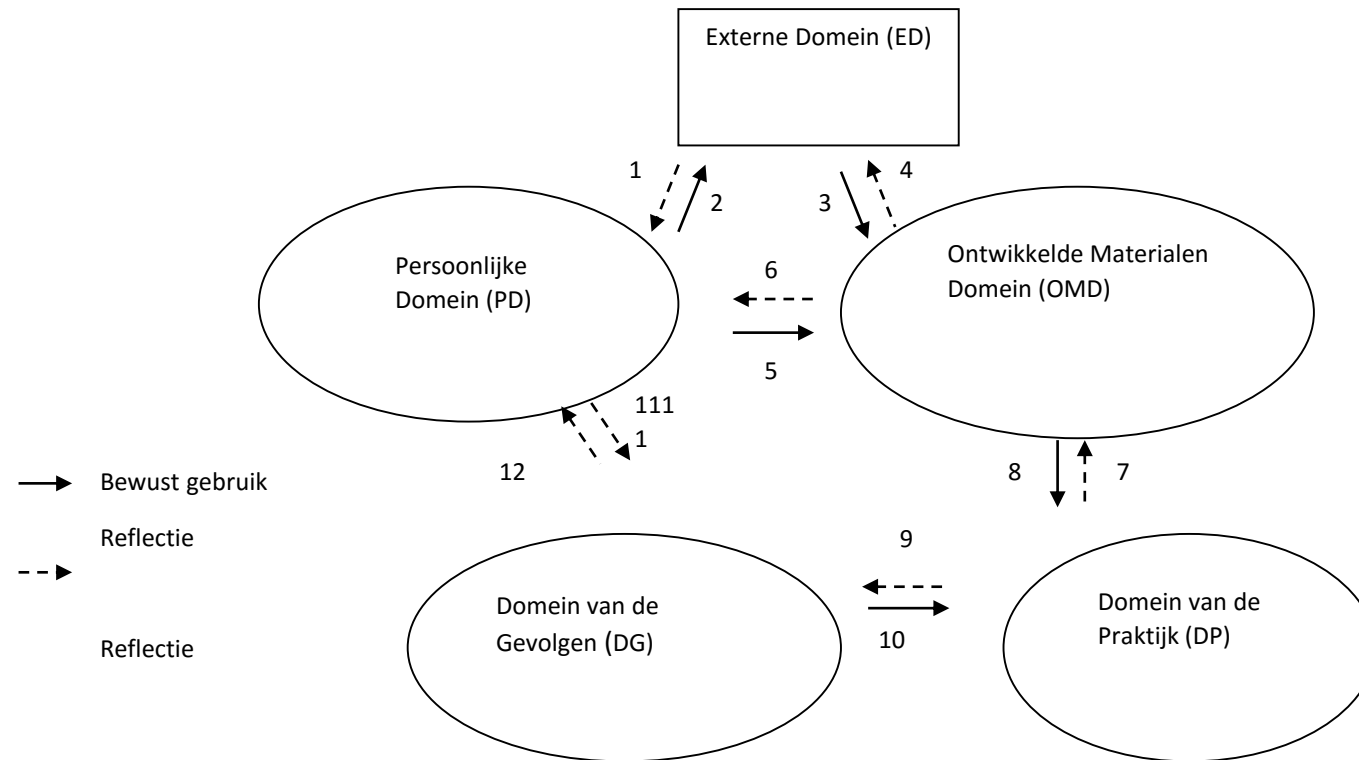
Externe Domein (ED)

1

2

3

4

Persoonlijke Domein (PD)

6

5

Ontwikkelde Materialen Domein (OMD)

111

1

12

8

7

Bewust gebruik

Reflectie

Reflectie

9

10

Domein van de Gevolgen (DG)

Domein van de Praktijk (DP)